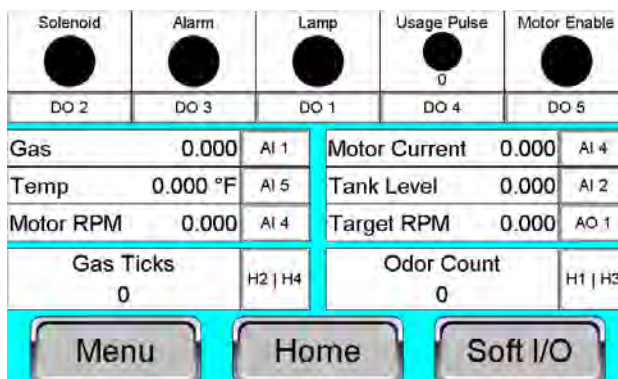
Solenoid | Alarm | Lamp | Usage Pulse | Motor Enable
0
DO 2 | DO 3 | DO 1 | DO 4 | DO 5

| Gas | 0.000 | AI 1 | Motor Current | 0.000 | AI 4 |
|---|---|---|---|---|---|
| Temp | 0.000 °F | AI 5 | Tank Level | 0.000 | AI 2 |
| Motor RPM | 0.000 | AI 4 | Target RPM | 0.000 | AO 1 |

Gas Ticks
0
H2 | H4

Odor Count
0
H1 | H3

Menu
Home
Soft I/O